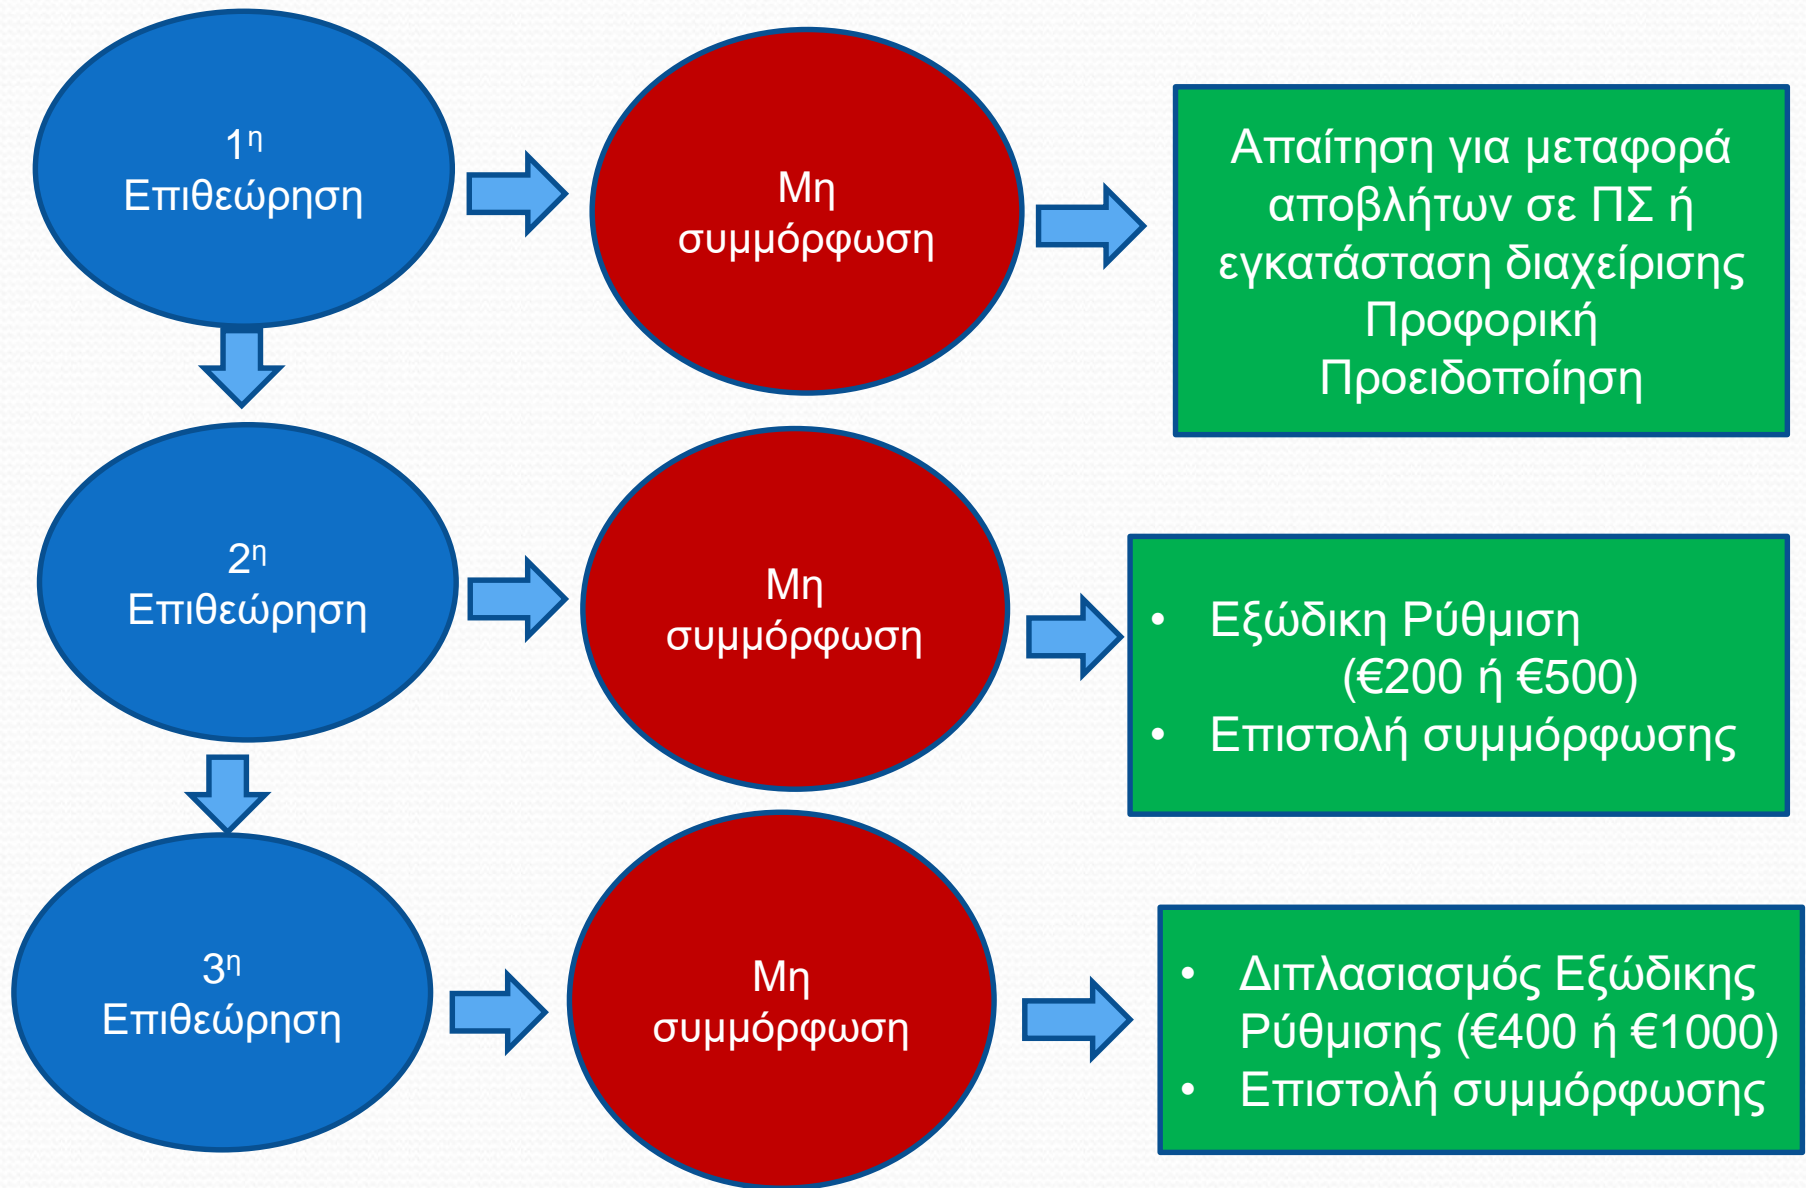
$1^{η}$ Επιθεώρηση

Μη συμμόρφωση

Απαίτηση για μεταφορά αποβλήτων σε ΠΣ ή εγκατάσταση διαχείρισης
Προφορική Προειδοποίηση

$2^{η}$ Επιθεώρηση

Μη συμμόρφωση

- Εξώδικη Ρύθμιση (€200 ή €500)
- Επιστολή συμμόρφωσης

$3^{η}$ Επιθεώρηση

Μη συμμόρφωση

- Διπλασιασμός Εξώδικης Ρύθμισης (€400 ή €1000)
- Επιστολή συμμόρφωσης